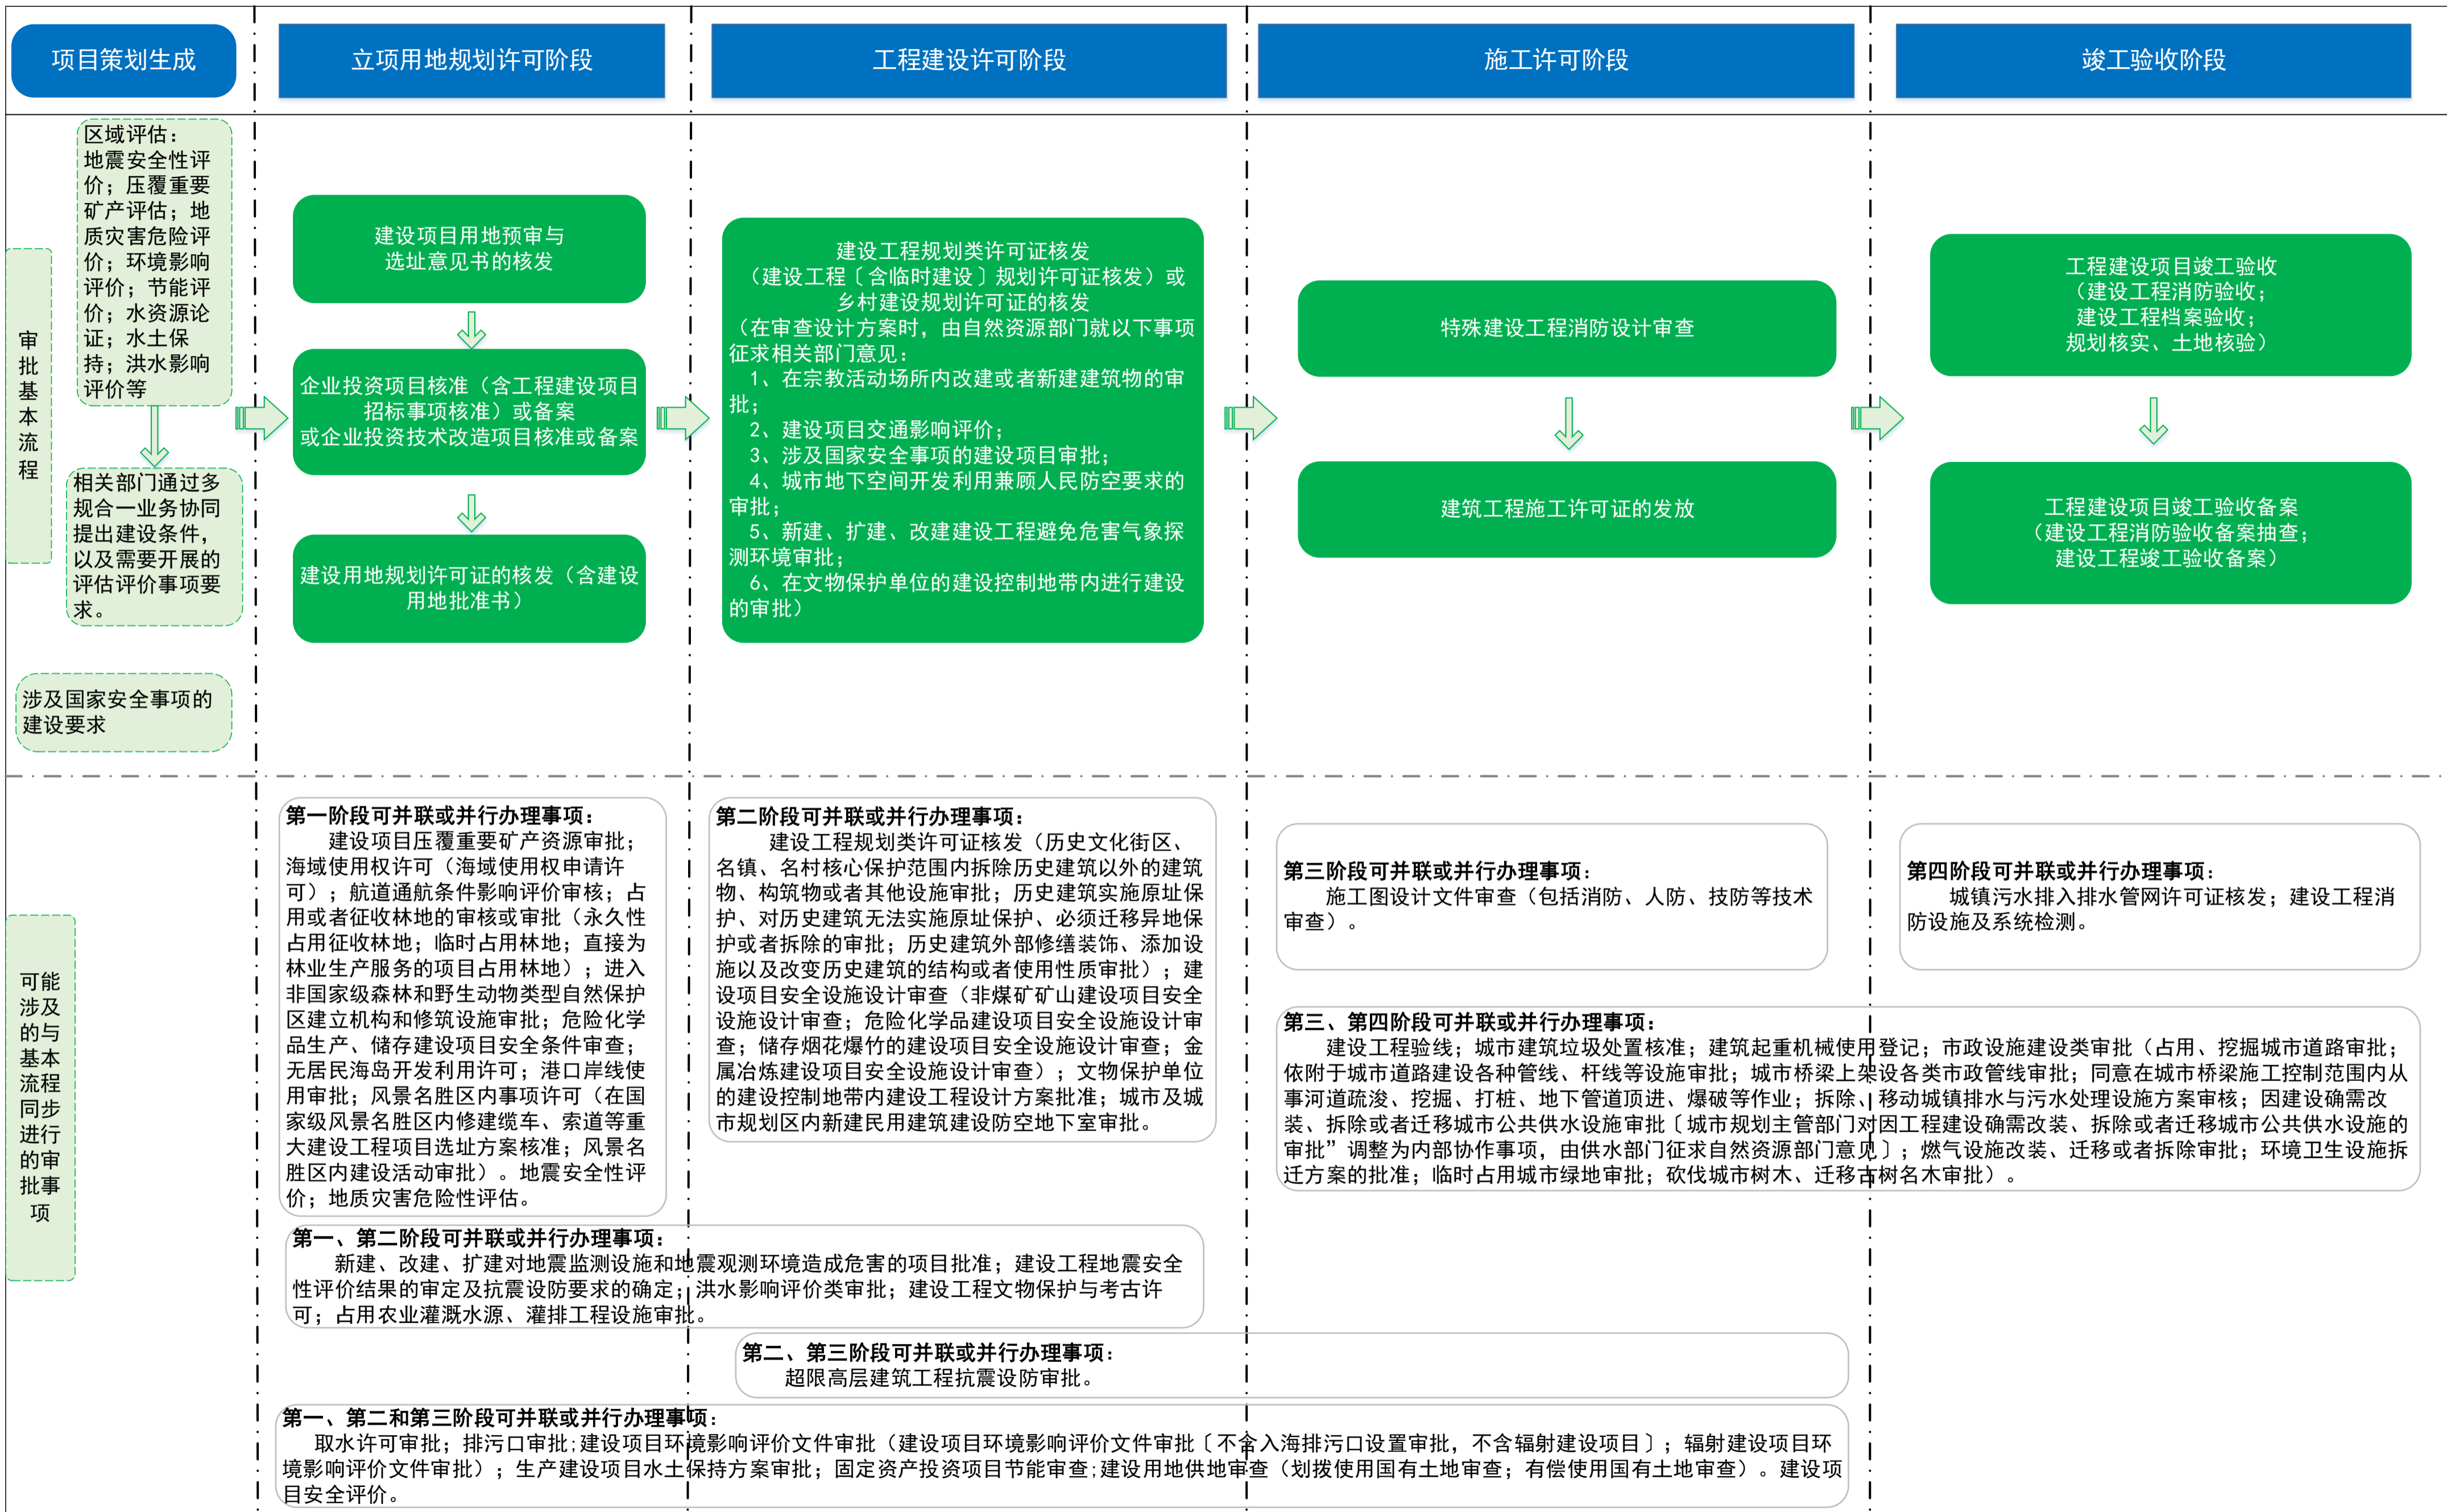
项目策划生成

立项用地规划许可阶段

工程建设许可阶段

施工许可阶段

竣工验收阶段

审批基本流程

区域评估：地震安全性评价；压覆重要矿产评估；地质灾害危险评价；环境影响评价；节能评价；水资源论证；水土保持；洪水影响评价等

相关部门通过多规合一业务协同提出建设条件，以及需要开展的评估评价事项要求。

涉及国家安全事项的建设要求

建设项目用地预审与选址意见书的核发

企业投资项目核准（含工程建设项目招标事项核准）或备案或企业投资技术改造项目核准或备案

建设用地规划许可证的核发（含建设用地批准书）

建设工程规划类许可证核发（建设工程〔含临时建设〕规划许可证核发）或乡村建设规划许可证的核发（在审查设计方案时，由自然资源部门就以下事项征求相关部门意见：
1、在宗教活动场所内改建或者新建建筑物的审批；
2、建设项目交通影响评价；
3、涉及国家安全事项的建设项目审批；
4、城市地下空间开发利用兼顾人民防空要求的审批；
5、新建、扩建、改建建设工程避免危害气象探测环境审批；
6、在文物保护单位的建设控制地带内进行建设的审批）

特殊建设工程消防设计审查

建筑工程施工许可证的发放

工程建设项目竣工验收（建设工程消防验收；建设工程档案验收；规划核实、土地核验）

工程建设项目竣工验收备案（建设工程消防验收备案抽查；建设工程竣工验收备案）

可能涉及的与基本流程同步进行的审批事项

第一阶段可并联或并行办理事项：
建设项目压覆重要矿产资源审批；海域使用权许可（海域使用权申请许可）；航道通航条件影响评价审核；占用或者征收林地的审核或审批（永久性占用征收林地；临时占用林地；直接为林业生产服务的项目占用林地）；进入非国家级森林和野生动物类型自然保护区建立机构和修筑设施审批；危险化学品生产、储存建设项目安全条件审查；无居民海岛开发利用许可；港口岸线使用审批；风景名胜区内事项许可（在国家级风景名胜区内修建缆车、索道等重大建设工程项目选址方案核准；风景名胜区内建设活动审批）。地震安全性评价；地质灾害危险性评估。

第二阶段可并联或并行办理事项：
建设工程规划类许可证核发（历史文化街区、名镇、名村核心保护范围内拆除历史建筑以外的建筑物、构筑物或者其他设施审批；历史建筑实施原址保护、对历史建筑无法实施原址保护、必须迁移异地保护或者拆除的审批；历史建筑外部修缮装饰、添加设施以及改变历史建筑的结构或者使用性质审批）；建设项目安全设施设计审查（非煤矿矿山建设项目安全设施设计审查；危险化学品建设项目安全设施设计审查；储存烟花爆竹的建设项目安全设施设计审查；金属冶炼建设项目安全设施设计审查）；文物保护单位的建设控制地带内建设工程设计方案批准；城市及城市规划区内新建民用建筑建设防空地下室审批。

第三阶段可并联或并行办理事项：
施工图设计文件审查（包括消防、人防、技防等技术审查）。

第四阶段可并联或并行办理事项：
城镇污水排入排水管网许可证核发；建设工程消防设施及系统检测。

第三、第四阶段可并联或并行办理事项：
建设工程验线；城市建筑垃圾处置核准；建筑起重机械使用登记；市政设施建设类审批（占用、挖掘城市道路审批；依附于城市道路建设各种管线、杆线等设施审批；城市桥梁上架设各类市政管线审批；同意在城市桥梁施工控制范围内从事河道疏浚、挖掘、打桩、地下管道顶进、爆破等作业；拆除、移动城镇排水与污水处理设施方案审核；因建设确需改装、拆除或者迁移城市公共供水设施审批〔城市规划主管部门对因工程建设确需改装、拆除或者迁移城市公共供水设施的审批”调整为内部协作事项，由供水部门征求自然资源部门意见〕；燃气设施改装、迁移或者拆除审批；环境卫生设施拆迁方案的批准；临时占用城市绿地审批；砍伐城市树木、迁移古树名木审批）。

第一、第二阶段可并联或并行办理事项：
新建、改建、扩建对地震监测设施和地震观测环境造成危害的项目批准；建设工程地震安全性评价结果的审定及抗震设防要求的确定；洪水影响评价类审批；建设工程文物保护与考古许可；占用农业灌溉水源、灌排工程设施审批。

第二、第三阶段可并联或并行办理事项：
超限高层建筑工程抗震设防审批。

第一、第二和第三阶段可并联或并行办理事项：
取水许可审批；排污口审批；建设项目环境影响评价文件审批（建设项目环境影响评价文件审批〔不含入海排污口设置审批，不含辐射建设项目〕；辐射建设项目环境影响评价文件审批）；生产建设项目水土保持方案审批；固定资产投资项目节能审查；建设用地供地审查（划拨使用国有土地审查；有偿使用国有土地审查）。建设项目安全评价。